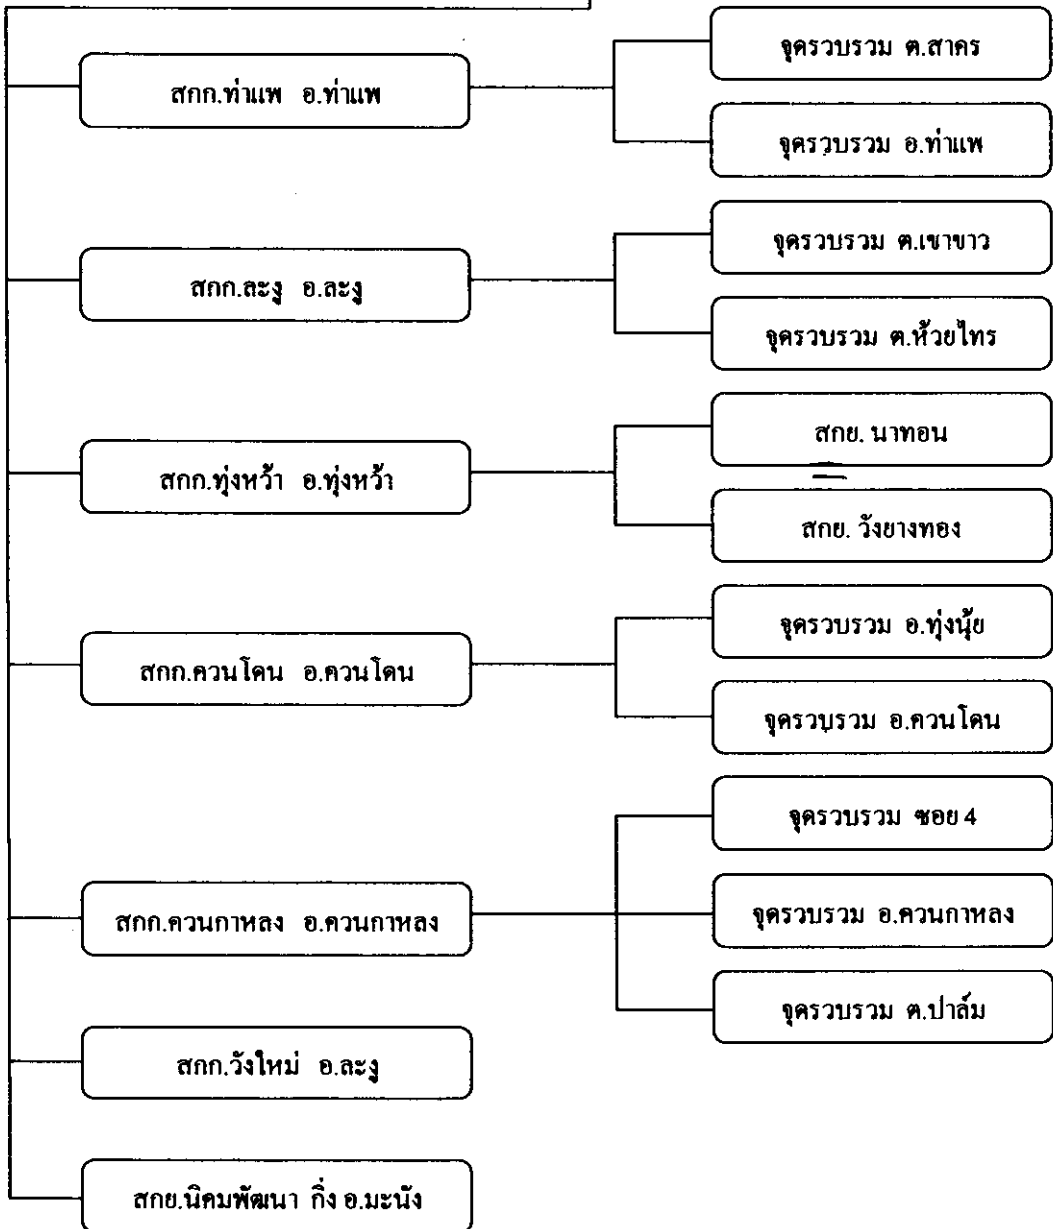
สกก.ท่าแพ อ.ท่าแพ

จุดรวบรวม ต.สาคร

จุดรวบรวม อ.ท่าแพ

สกก.ละงู อ.ละงู

จุดรวบรวม ต.เขาขาว

จุดรวบรวม ต.ห้วยไทร

สกก.ทุ่งหว้า อ.ทุ่งหว้า

สกย. นาทอน

สกย. วังยางทอง

สกก.ควนโดน อ.ควนโดน

จุดรวบรวม อ.ทุ่งนุ้ย

จุดรวบรวม อ.ควนโดน

สกก.ควนกาหลง อ.ควนกาหลง

จุดรวบรวม ซอย 4

จุดรวบรวม อ.ควนกาหลง

จุดรวบรวม ต.ปาล์ม

สกก.วังใหม่ อ.ละงู

สกย.นิคมพัฒนา กิ่ง อ.มะนัง